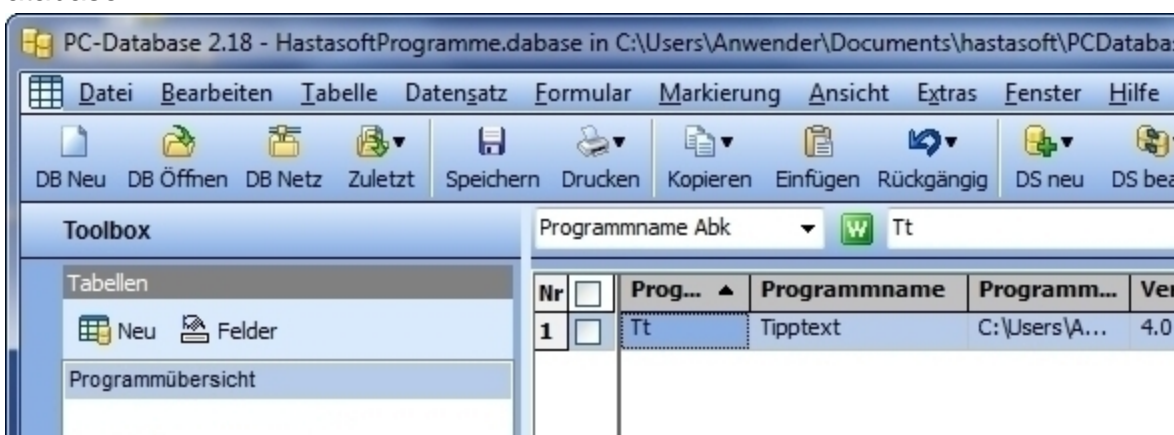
PC-Database 2.18 - HastasoftProgramme.dabase in C:\Users\Anwender\Documents\hastasoft\PCDataba

Datei Bearbeiten Tabelle Datensatz Formular Markierung Ansicht Extras Fenster Hilfe

DB Neu DB Öffnen DB Netz Zuletzt Speichern Drucken Kopieren Einfügen Rückgängig DS neu DS bea

Toolbox

Programmname Abk

Tt

Tabellen

Neu Felder

Programmübersicht

| Nr | | Prog... ▲ | Programmname | Programm... | Ve |
|---|---|---|---|---|---|
| 1 | | Tt | Tipptext | C:\Users\A... | 4.0 |